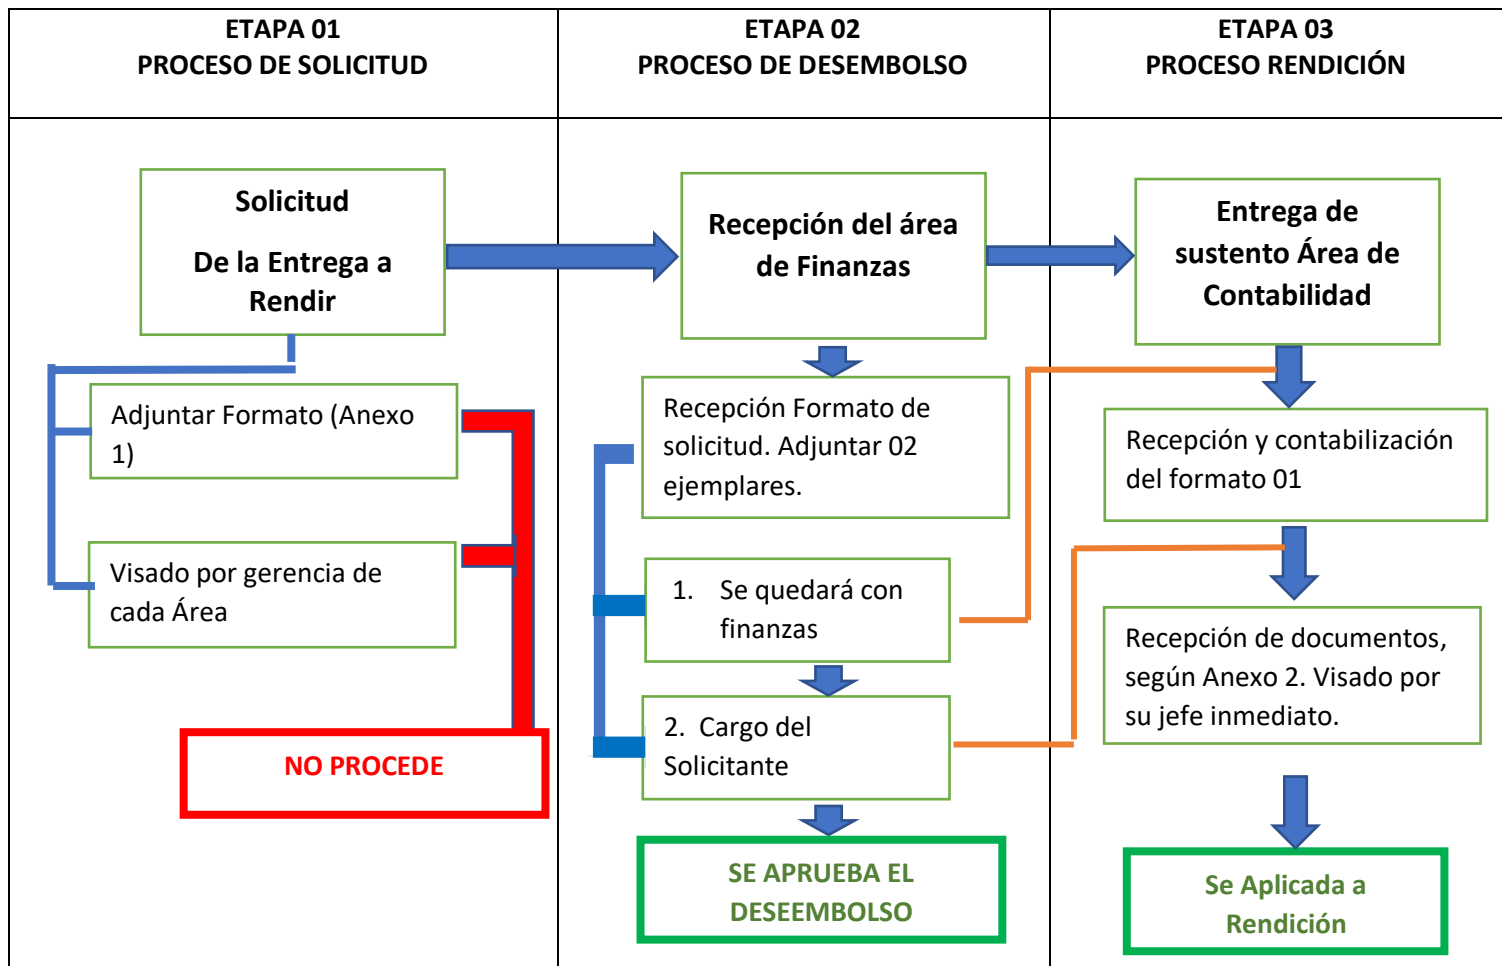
ETAPA 01
PROCESO DE SOLICITUD

ETAPA 02
PROCESO DE DESEMBOLSO

ETAPA 03
PROCESO RENDICIÓN

Solicitud

De la Entrega a Rendir

Adjuntar Formato (Anexo 1)

Visado por gerencia de cada Área

NO PROCEDE

Recepción del área de Finanzas

Recepción Formato de solicitud. Adjuntar 02 ejemplares.

1. Se quedará con finanzas

2. Cargo del Solicitante

SE APRUEBA EL DESEEMBOLSO

Entrega de sustento Área de Contabilidad

Recepción y contabilización del formato 01

Recepción de documentos, según Anexo 2. Visado por su jefe inmediato.

Se Aplicada a Rendición